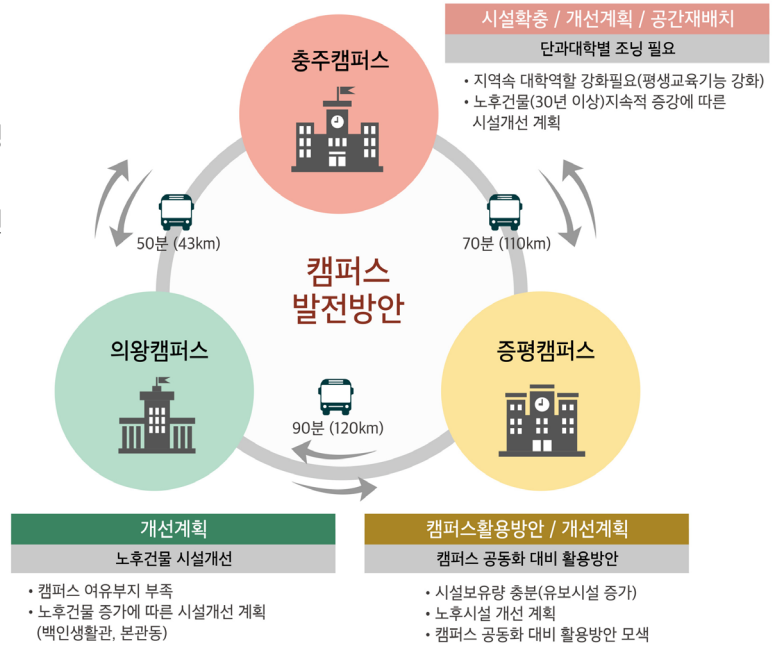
시설확충 / 개선계획 / 공간재배치

단과대학별 조닝 필요

• 지역속 대학역할 강화필요(평생교육기능 강화)
• 노후건물(30년 이상)지속적 증강에 따른 시설개선 계획

충주캠퍼스

50분 (43km)

70분 (110km)

캠퍼스 발전방안

의왕캠퍼스

증평캠퍼스

90분 (120km)

개선계획

노후건물 시설개선

• 캠퍼스 여유부지 부족
• 노후건물 증가에 따른 시설개선 계획 (백인생활관, 본관동)

캠퍼스활용방안 / 개선계획

캠퍼스 공동화 대비 활용방안

• 시설보유량 충분(유보시설 증가)
• 노후시설 개선 계획
• 캠퍼스 공동화 대비 활용방안 모색